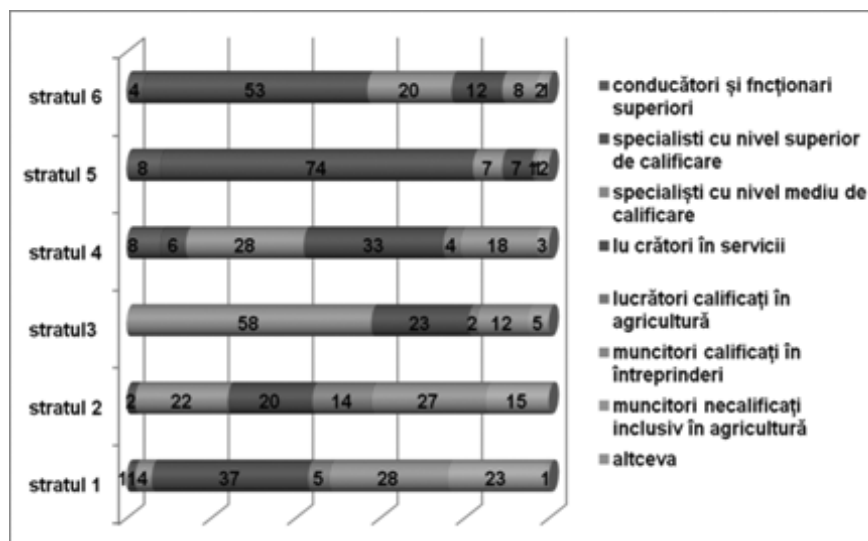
stratul 6
4 53 20 12 8 2 1

stratul 5
8 74 7 7 1 1 2

stratul 4
8 6 28 33 4 18 3

stratul3
58 23 2 12 5

stratul 2
2 22 20 14 27 15

stratul 1
1 1 4 37 5 28 23 1

conducători şi fncţionari superiori
specialisti cu nivel superior de calificare
specialişti cu nivel mediu de calificare
lu crători în servicii
lucrători calificaţi în agricultură
muncitori calificaţi în întreprinderi
muncitori necalificaţi inclusiv în agricultură
altceva